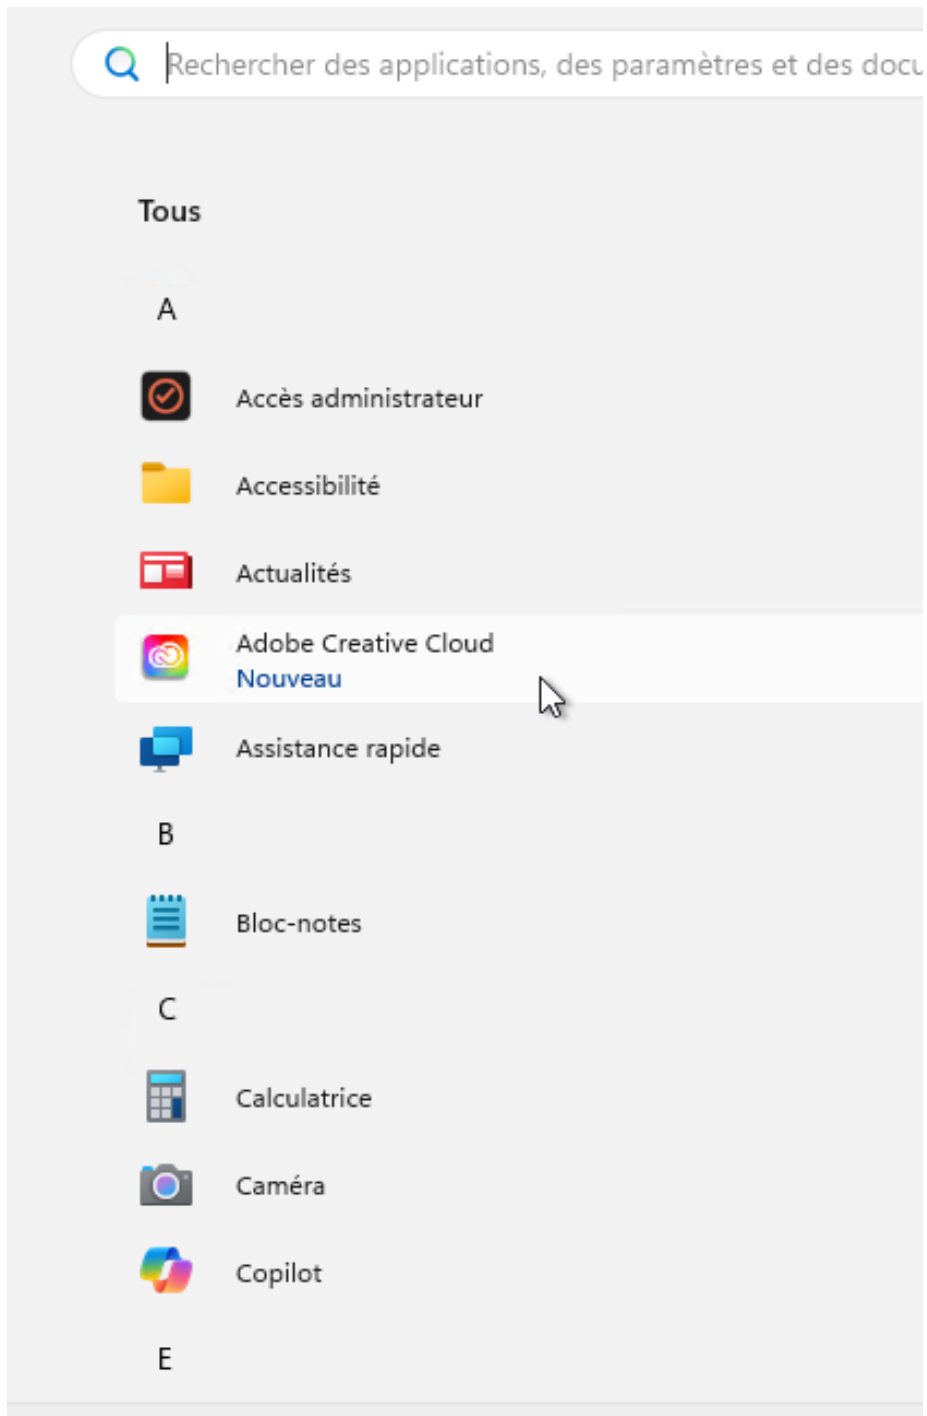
Rechercher des applications, des paramètres et des docu

Tous

A

Accès administrateur

Accessibilité

Actualités

Adobe Creative Cloud
Nouveau

Assistance rapide

B

Bloc-notes

C

Calculatrice

Caméra

Copilot

E